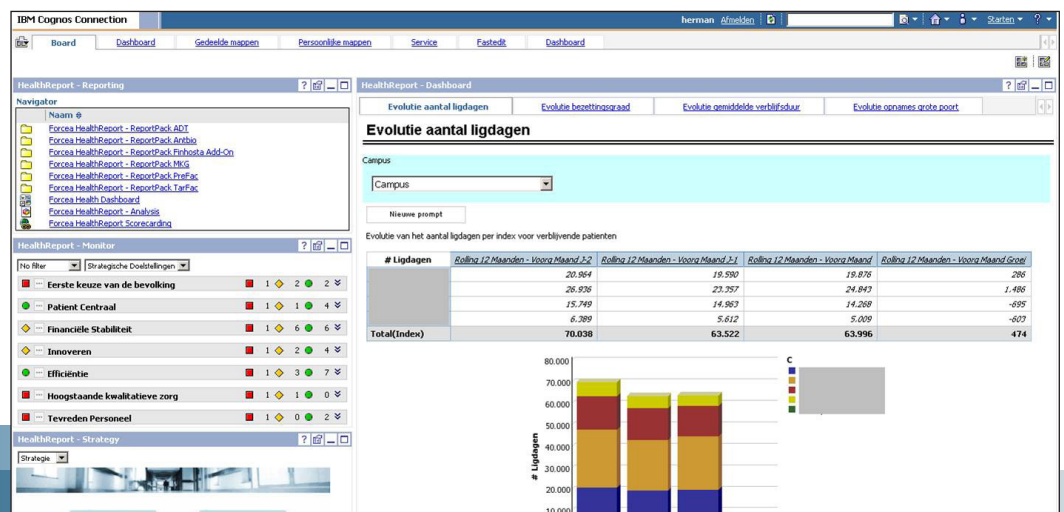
IBM Cognos Connection

herman Afmelden

Starten

Board | Dashboard | Gedeelde mappen | Persoonlijke mappen | Service | Fastedit | Dashboard

HealthReport - Reporting

Navigator

Naam

Forcea HealthReport - ReportPack ADT
Forcea HealthReport - ReportPack Antibio
Forcea HealthReport - ReportPack Finhosta Add-On
Forcea HealthReport - ReportPack MKG
Forcea HealthReport - ReportPack PreFac
Forcea HealthReport - ReportPack TarFac
Forcea Health Dashboard
Forcea HealthReport - Analysis
Forcea Health Scorecarding

HealthReport - Monitor

No filter | Strategische Doelstellingen

Eerste keuze van de bevolking 1 2 2
Patient Centraal 1 1 4
Financiële Stabiliteit 1 6 6
Innoveren 1 2 4
Efficiëntie 1 3 7
Hoogstaande kwalitatieve zorg 1 1 0
Tevreden Personeel 1 0 2

HealthReport - Strategy

Strategie

HealthReport - Dashboard

Evolutie aantal ligdagen | Evolutie bezettingsgraad | Evolutie gemiddelde verblijfsduur | Evolutie opnames grote poort

Evolutie aantal ligdagen

Campus

Campus

Nieuwe prompt

Evolutie van het aantal ligdagen per index voor verblijvende patienten

| # Ligdagen | Rolling 12 Maanden - Voorg Maand J-2 | Rolling 12 Maanden - Voorg Maand J-1 | Rolling 12 Maanden - Voorg Maand | Rolling 12 Maanden - Voorg Maand Groei |
|---|---|---|---|---|
| | 20.964 | 19.590 | 19.876 | 286 |
| | 26.936 | 23.357 | 24.843 | 1.486 |
| | 15.749 | 14.963 | 14.268 | -695 |
| | 6.389 | 5.612 | 5.009 | -603 |
| Total(Index) | 70.038 | 63.522 | 63.996 | 474 |

80.000
70.000
60.000
50.000
40.000
30.000
20.000
10.000

# Ligdagen

C